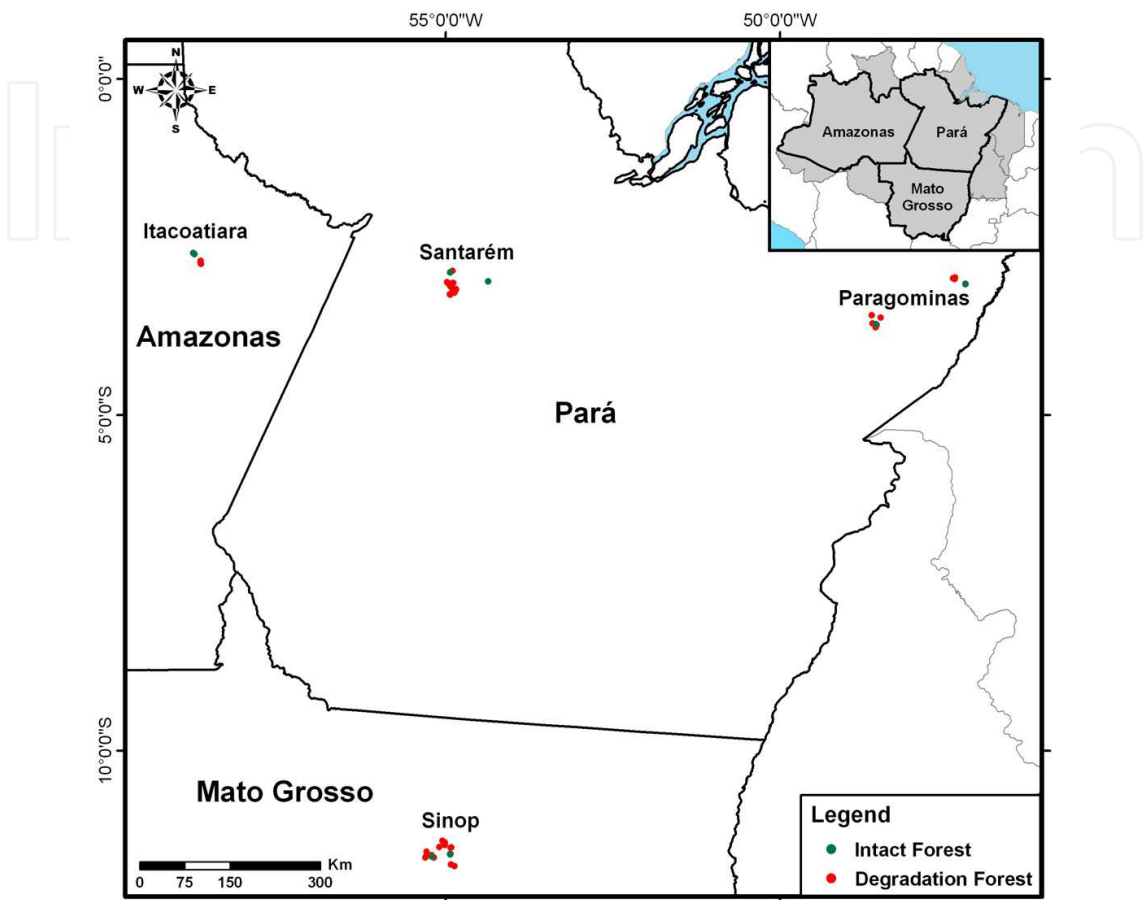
55°0'0"W

50°0'0"W

0°0'0"

5°0'0"S

10°0'0"S

N
W
E
S

Amazonas
Pará
Mato Grosso

Itacoatiara

Santarém

Paragominas

Amazonas

Pará

Mato Grosso

Sinop

0 75 150 300 Km

Legend
Intact Forest
Degradation Forest